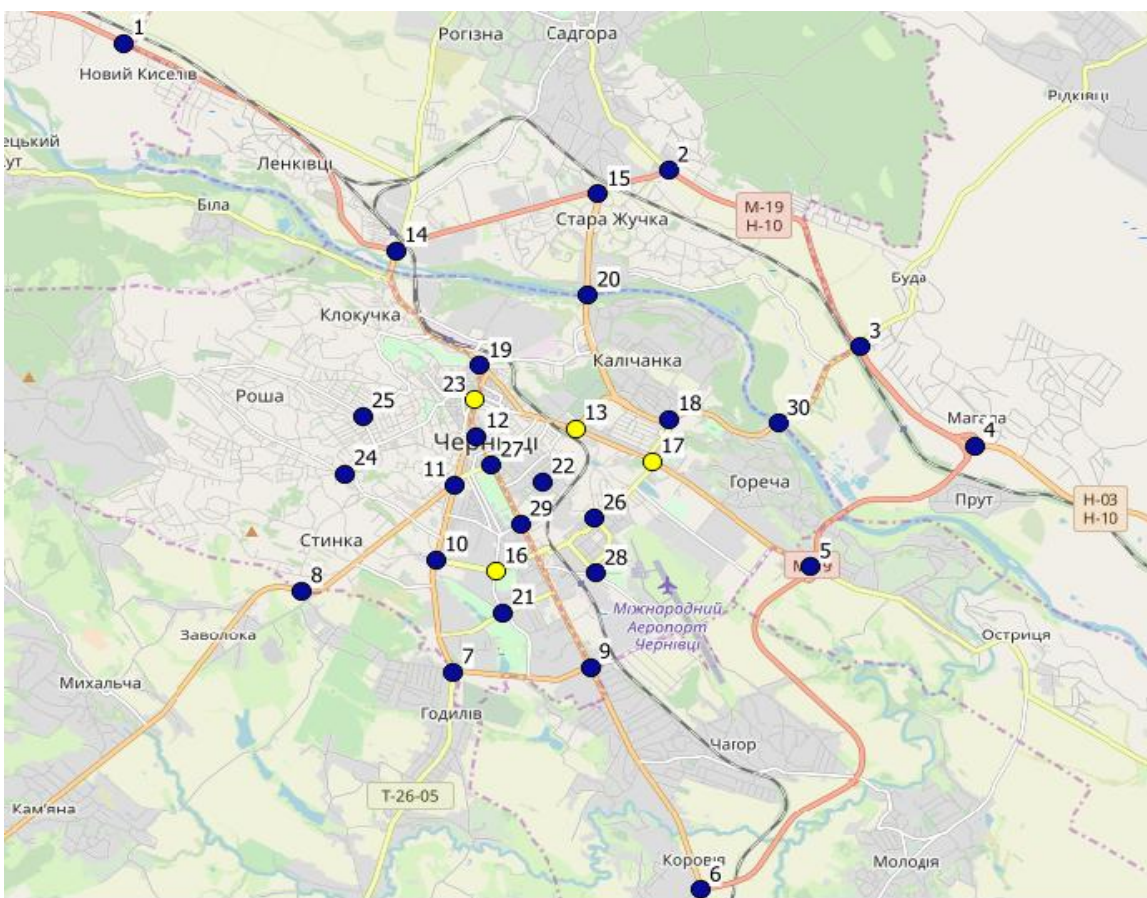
1
Рогізна
Садгора
Новий Киселів
Рідківці
ецький
ут
Ленківці
2
15
М-19
Н-10
Біла
Стара Жучка
14
20
Буда
Клокучка
3
19
Калічанка
23
Роша
25
13
18
30
Магала
12
4
Чернівці
27
17
24
22
11
Гореча
Прут
Н-03
Н-10
29
26
Стинка
5
10
16
28
М-19
8
21
Міжнародний Аеропорт Чернівці
Заволока
Остриця
7
9
Михальча
Годилів
Чагор
Т-26-05
Кам'яна
Коровія
Молодія
6